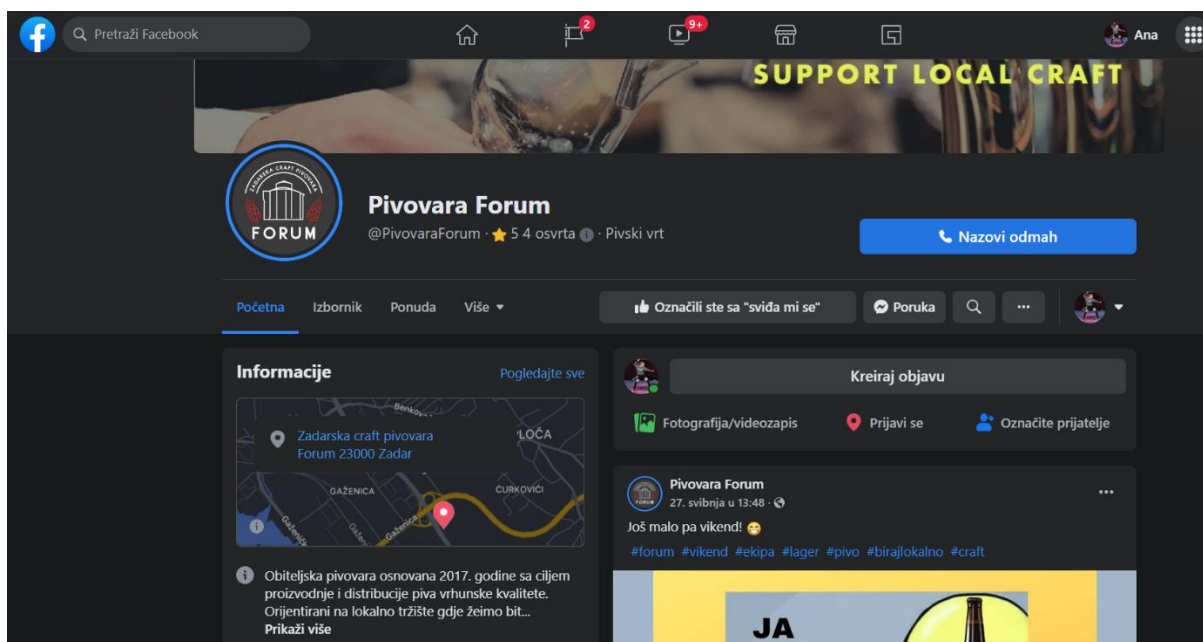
Pretraži Facebook

2

9+

Ana

SUPPORT LOCAL CRAFT

ZADARSKA CRAFT PIVOVARA FORUM

Pivovara Forum

@PivovaraForum · 5 4 osvrta · Pivski vrt

Nazovi odmah

Početna Izbornik Ponuda Više

Označili ste sa "sviđa mi se" Poruka ···

Informacije

Pogledajte sve

Benkovačka

Zadarska craft pivovara Forum 23000 Zadar

LOČA

GAŽENICA

ČURKOVIĆI

Gaženička

Gaženica

Obiteljska pivovara osnovana 2017. godine sa ciljem proizvodnje i distribucije piva vrhunske kvalitete. Orijentirani na lokalno tržište gdje želimo bit...
Prikaži više

Kreiraj objavu

Fotografija/videozapis

Prijavi se

Označite prijatelje

Pivovara Forum
27. svibnja u 13:48 ·

···

Još malo pa vikend! 😋
#forum #vikend #ekipa #lager #pivo #birajlokalno #craft

JA